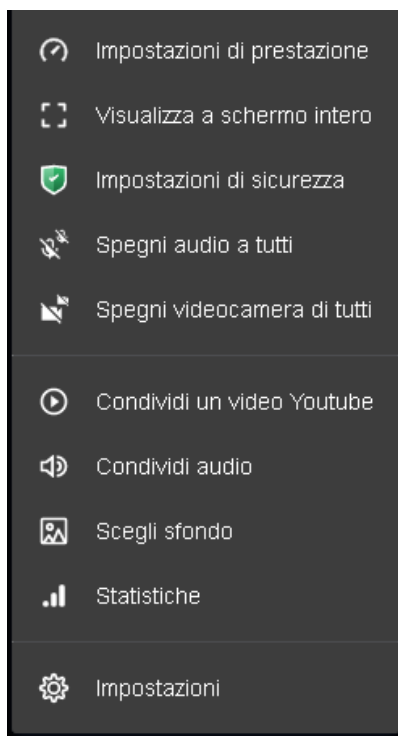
Impostazioni di prestazione
Visualizza a schermo intero
Impostazioni di sicurezza
Spegni audio a tutti
Spegni videocamera di tutti

Condividi un video Youtube
Condividi audio
Scegli sfondo
Statistiche

Impostazioni